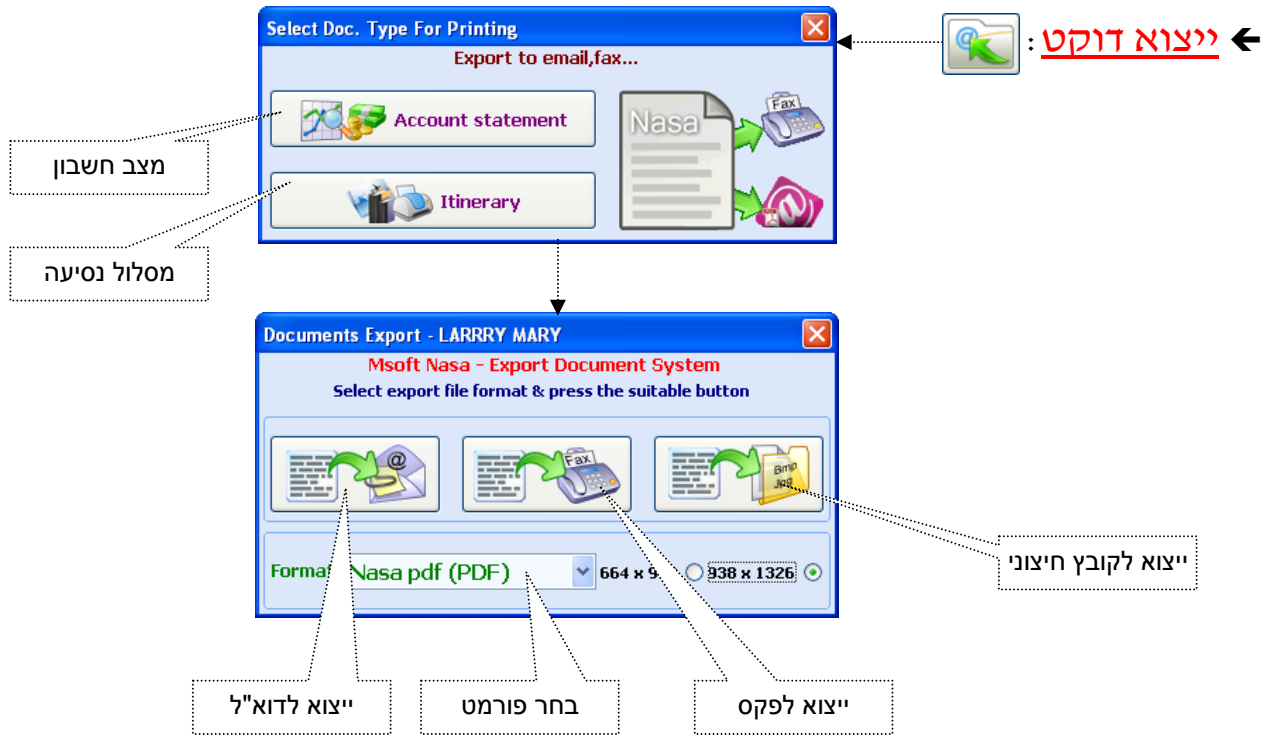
ייצוא דוקט :

Select Doc. Type For Printing
Export to email,fax...
Account statement
Itinerary
Nasa
Fax

מצב חשבון
מסלול נסיעה

Documents Export - LARRRY MARY
Msoft Nasa - Export Document System
Select export file format & press the suitable button
Fax
Bmp
Jpg
Format Nasa pdf (PDF)
664 x 9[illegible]
938 x 1326

ייצוא לקובץ חיצוני
ייצוא לדוא"ל
בחר פורמט
ייצוא לפקס